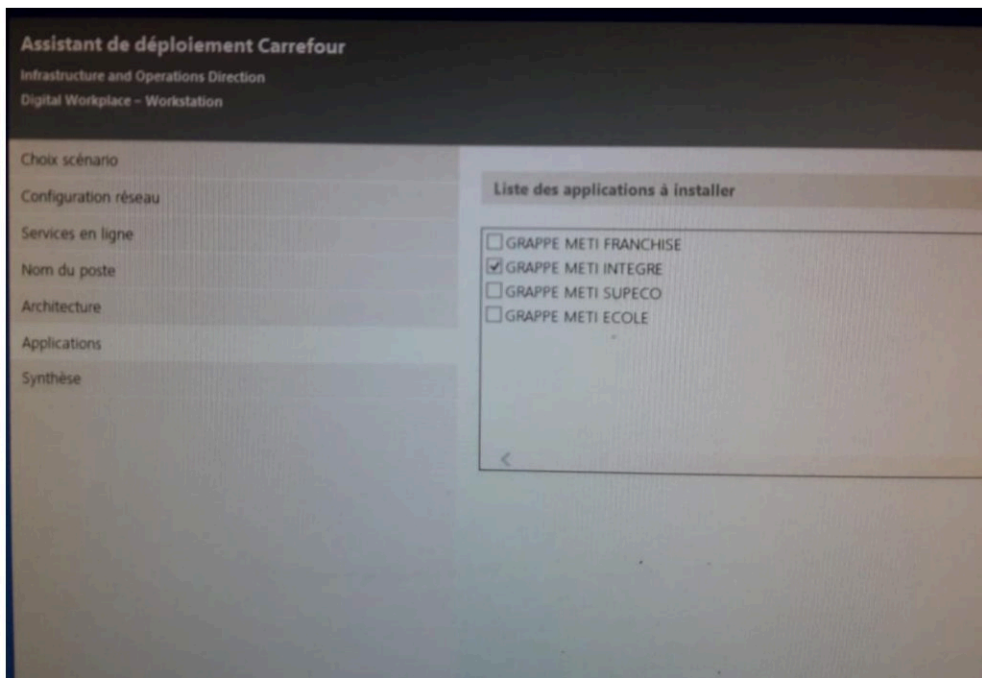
Assistant de déploiement Carrefour
Infrastructure and Operations Direction
Digital Workplace – Workstation

Choix scénario
Configuration réseau
Services en ligne
Nom du poste
Architecture
Applications
Synthèse

Liste des applications à installer

☐ GRAPPE METI FRANCHISE
☑ GRAPPE METI INTEGRE
☐ GRAPPE METI SUPECO
☐ GRAPPE METI ECOLE

<